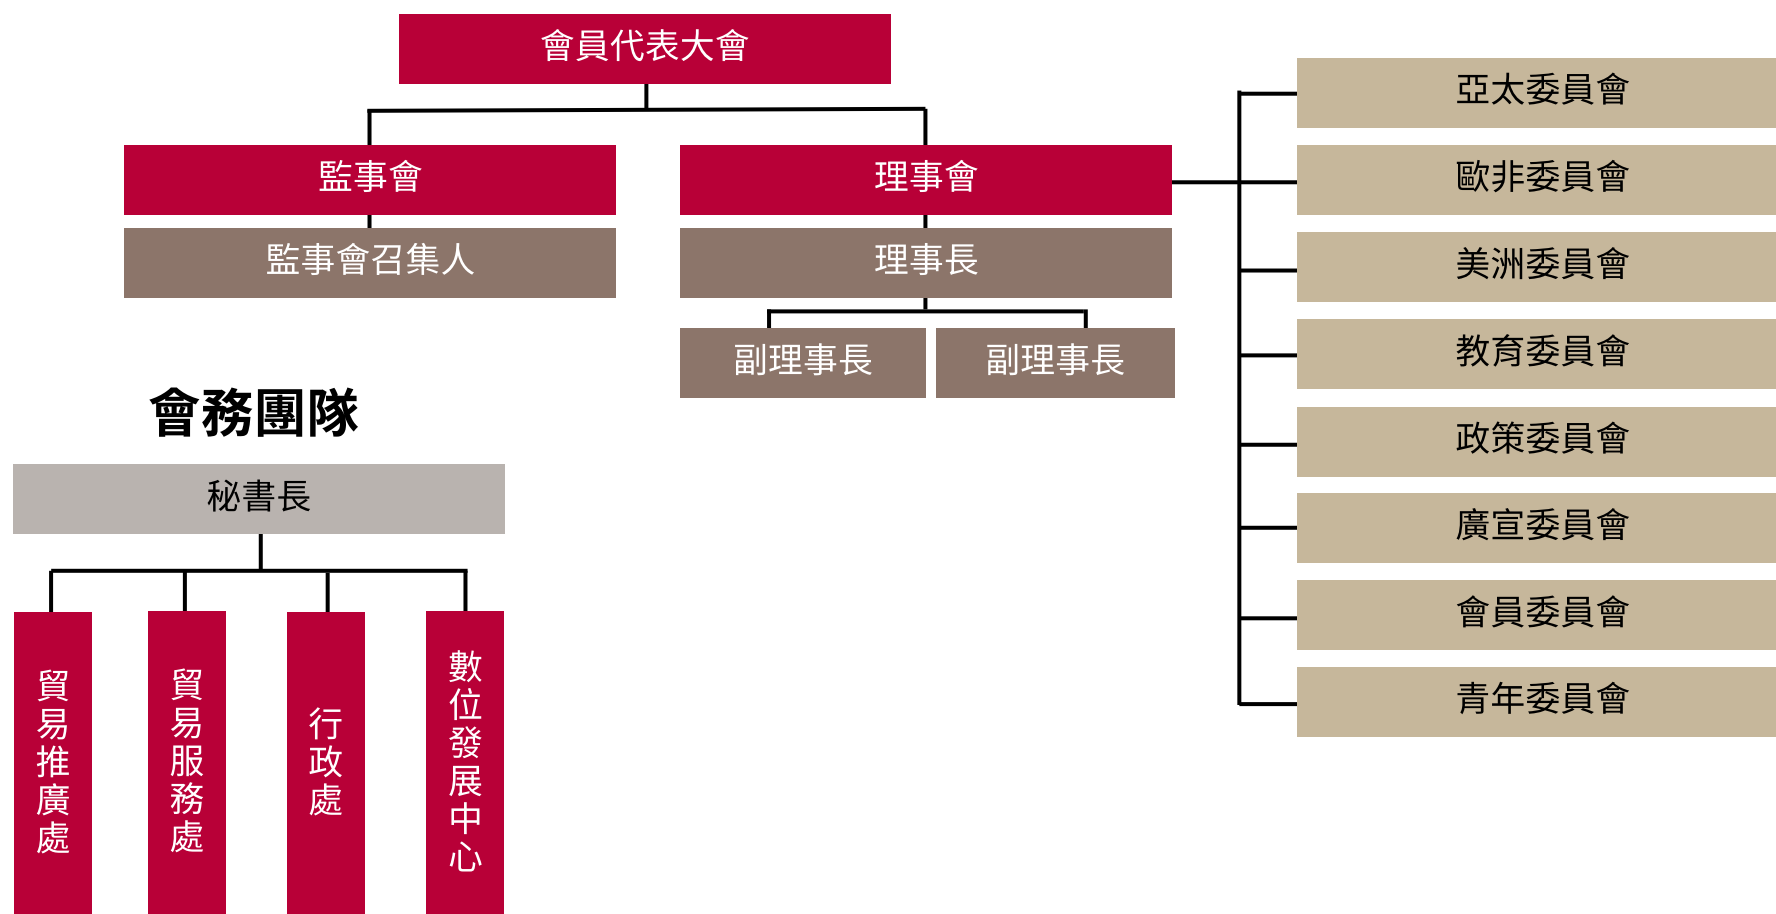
會員代表大會

監事會

監事會召集人

理事會

理事長

副理事長

副理事長

亞太委員會

歐非委員會

美洲委員會

教育委員會

政策委員會

廣宣委員會

會員委員會

青年委員會

會務團隊

秘書長

貿易推廣處

貿易服務處

行政處

數位發展中心